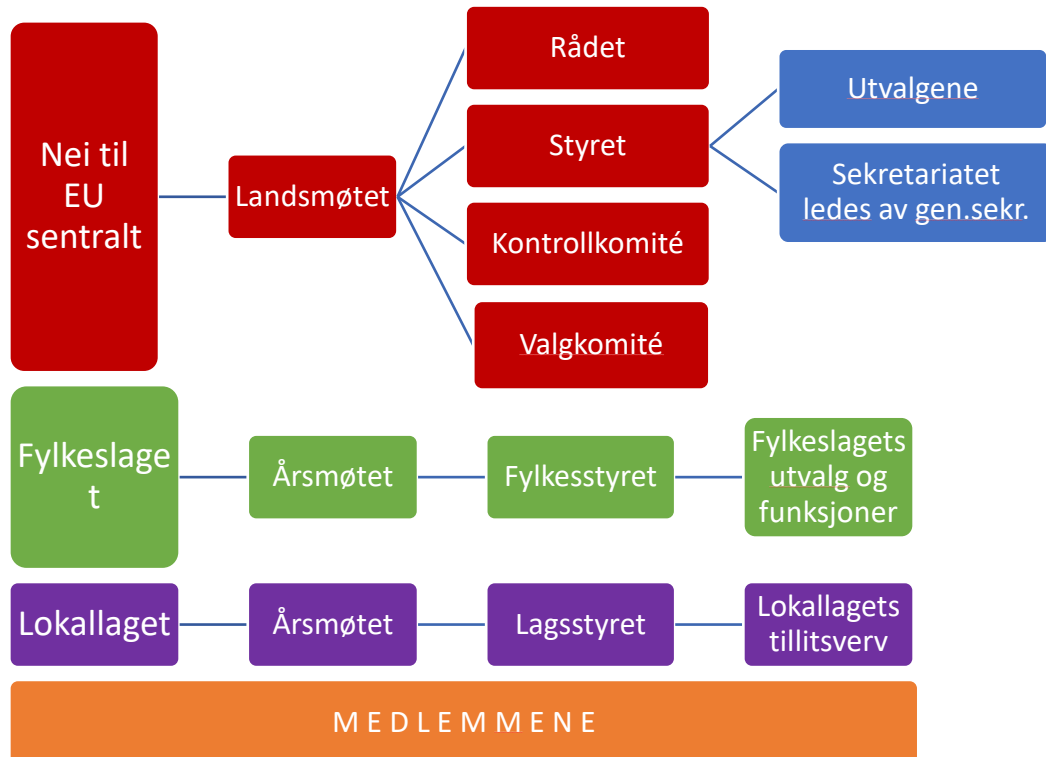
Nei til EU sentralt

Landsmøtet

Rådet

Styret

Kontrollkomité

Valgkomité

Utvalgene

Sekretariatet ledes av gen.sekr.

Fylkeslaget

Årsmøtet

Fylkesstyret

Fylkeslagets utvalg og funksjoner

Lokallaget

Årsmøtet

Lagsstyret

Lokallagets tillitsverv

MEDLEMMENE